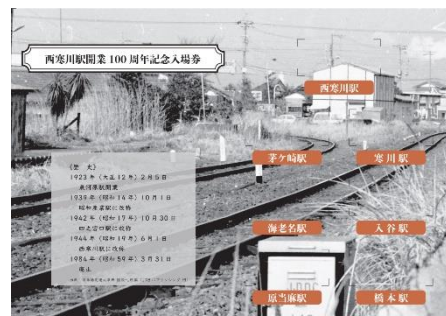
西寒川駅開業100周年記念入場券

西寒川駅

茅ケ崎駅

寒川駅

海老名駅

入谷駅

原当麻駅

橋本駅

〈歴　史〉
1922年（大正12年）2月5日
　貨物線開業
1939年（昭和14年）10月1日
　昭和産業駅に改称
1942年（昭和17年）10月30日
　四之宮口駅に改称
1944年（昭和19年）6月1日
　西寒川駅に改称
1984年（昭和59年）3月31日
　廃止

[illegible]